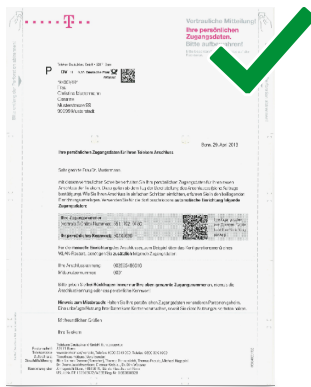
Vertrauliche Mitteilung!
Ihre persönlichen Zugangsdaten.
Bitte aufbewahren!

P

Frau
Christina Mustermann

Ihre persönlichen Zugangsdaten für Ihren Telekom Anschluss

Bonn, 29. Apr. 2013

Sehr geehrte Frau Dr. Mustermann,

Ihre Zugangsnummer
Ihr persönliches Kennwort

Ihre Anschlusskennung
Mitbenutzernummer 0001

Mit freundlichen Grüßen

Ihre Telekom